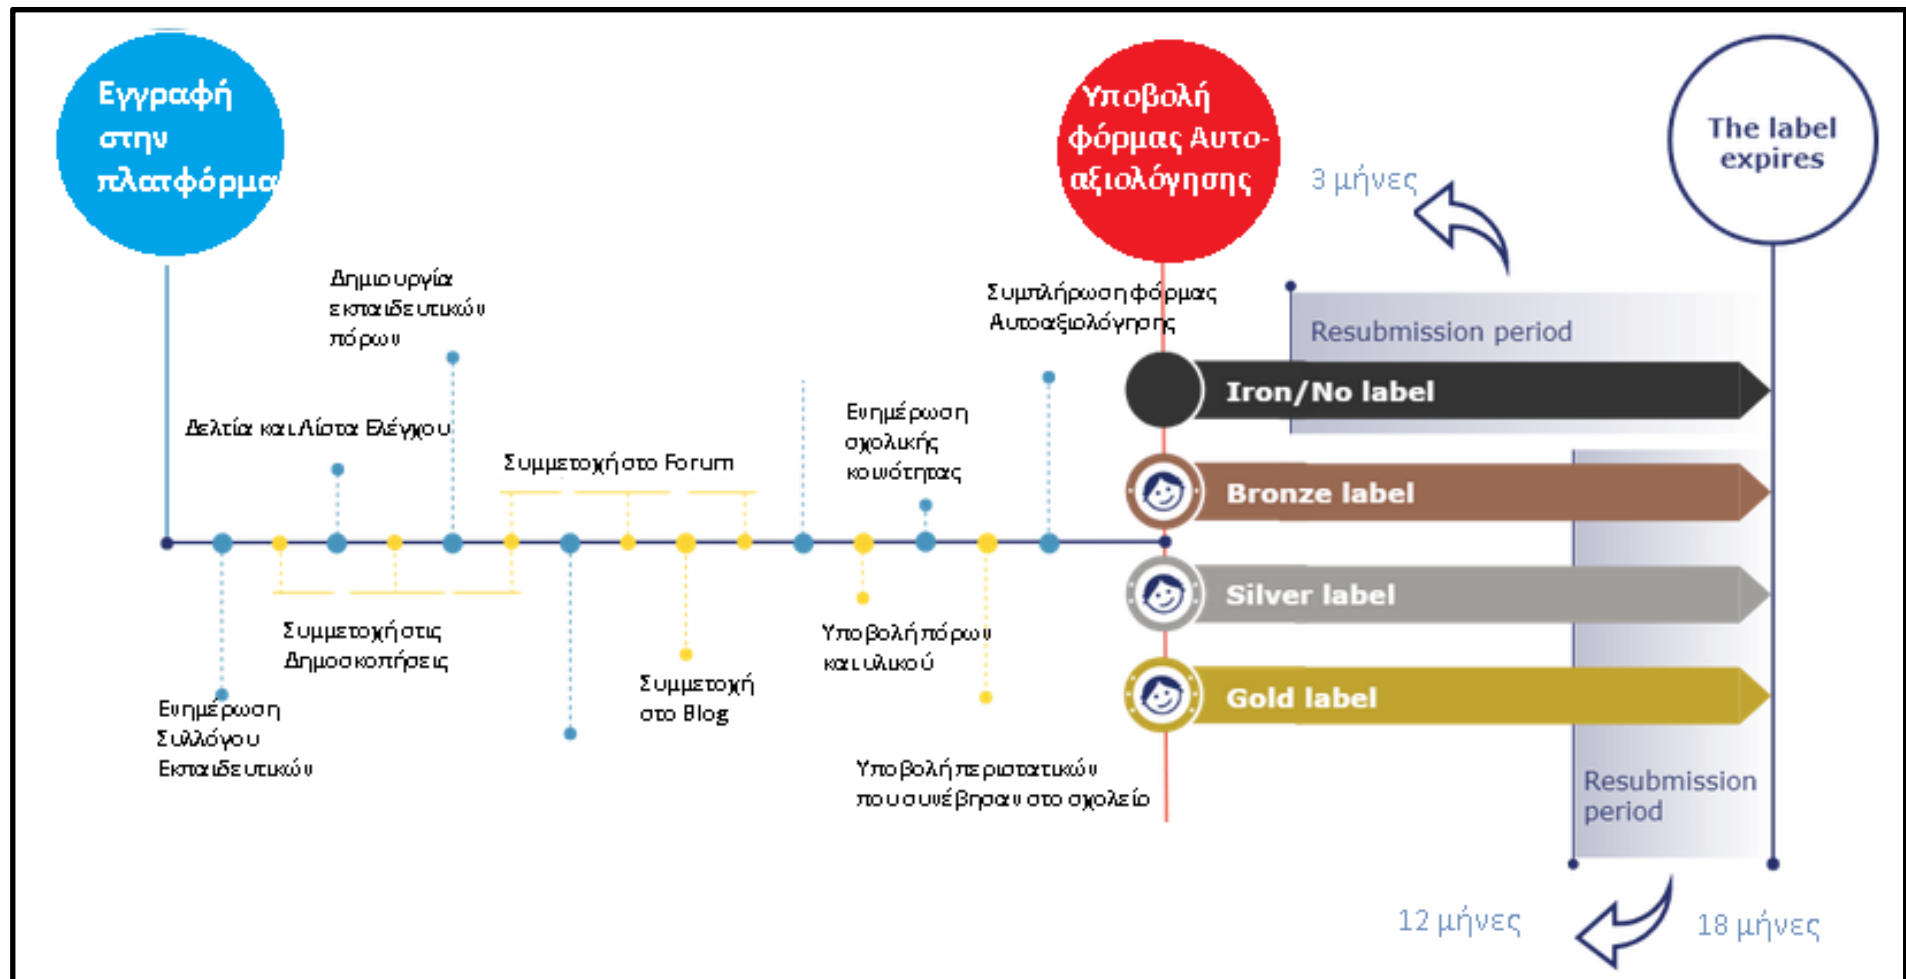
Εγγραφή στην πλατφόρμα

Υποβολή φόρμας Αυτο-αξιολόγησης

The label expires

3 μήνες

Δημιουργία εκπαιδευτικών πόρων

Συμπλήρωση φόρμας Αυτοαξιολόγησης

Resubmission period

Iron/No label

Δελτία και Λίστα Ελέγχου

Ενημέρωση σχολικής κοινότητας

Συμμετοχή στο Forum

Bronze label

Silver label

Gold label

Συμμετοχή στις Δημοσκοπήσεις

Υποβολή πόρων και υλικού

Συμμετοχή στο Blog

Ενημέρωση Συλλόγου Εκπαιδευτικών

Υποβολή περιστατικών που συνέβησαν στο σχολείο

Resubmission period

12 μήνες

18 μήνες